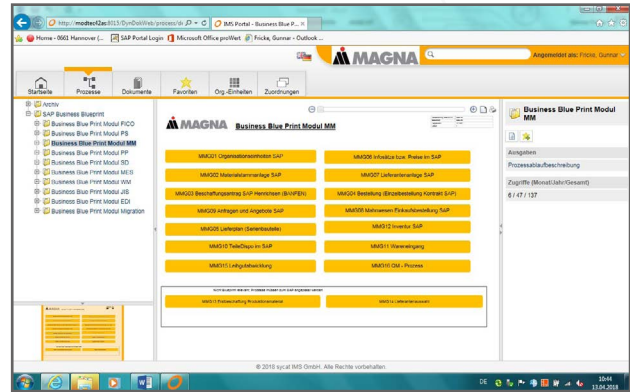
http://modtecf2ac:8013/DynDokWeb/prozess/dr
IMS Portal - Business Blue P...
Home - 0661 Hannover (...
SAP Portal Login
Microsoft Office proWeb
Fricke, Gunnar - Outlook ...

MAGNA
Angemeldet als: Fricke, Gunnar

Startseite
Prozesse
Dokumente
Favoriten
Org.-Einheiten
Zuordnungen

Archiv
SAP Business Blueprint
Business Blue Print Modul FICO
Business Blue Print Modul PS
Business Blue Print Modul MM
Business Blue Print Modul PP
Business Blue Print Modul SD
Business Blue Print Modul MES
Business Blue Print Modul WM
Business Blue Print Modul JIS
Business Blue Print Modul EDI
Business Blue Print Modul Migration

MAGNA Business Blue Print Modul MM

MM001 Organisationseinheiten SAP
MM006 Infosätze bzw. Preise im SAP
MM002 Materialstammanlage SAP
MM007 Lieferantenanlage SAP
MM003 Beschaffungsantrag SAP Pennichen (BANFEN)
MM004 Bestellung (Einzelbestellung Kontrakt SAP)
MM009 Anfragen und Angebote SAP
MM005 Mehrseiten Einkaufsbestellung SAP
MM008 Lieferplan (Serienbauteile)
MM012 Inventur SAP
MM010 TeileDispo im SAP
MM011 Wareneingang
MM015 Leihgutabwicklung
MM016 GM - Prozess

MM013 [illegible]
MM014 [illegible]

Business Blue Print Modul MM
Ausgaben
Prozessablaufbeschreibung
Zugriffe (Monat/Jahr/Gesamt)
6 / 47 / 137

© 2018 sycat IMS GmbH. Alle Rechte vorbehalten.

DE
10:44
13.04.2018